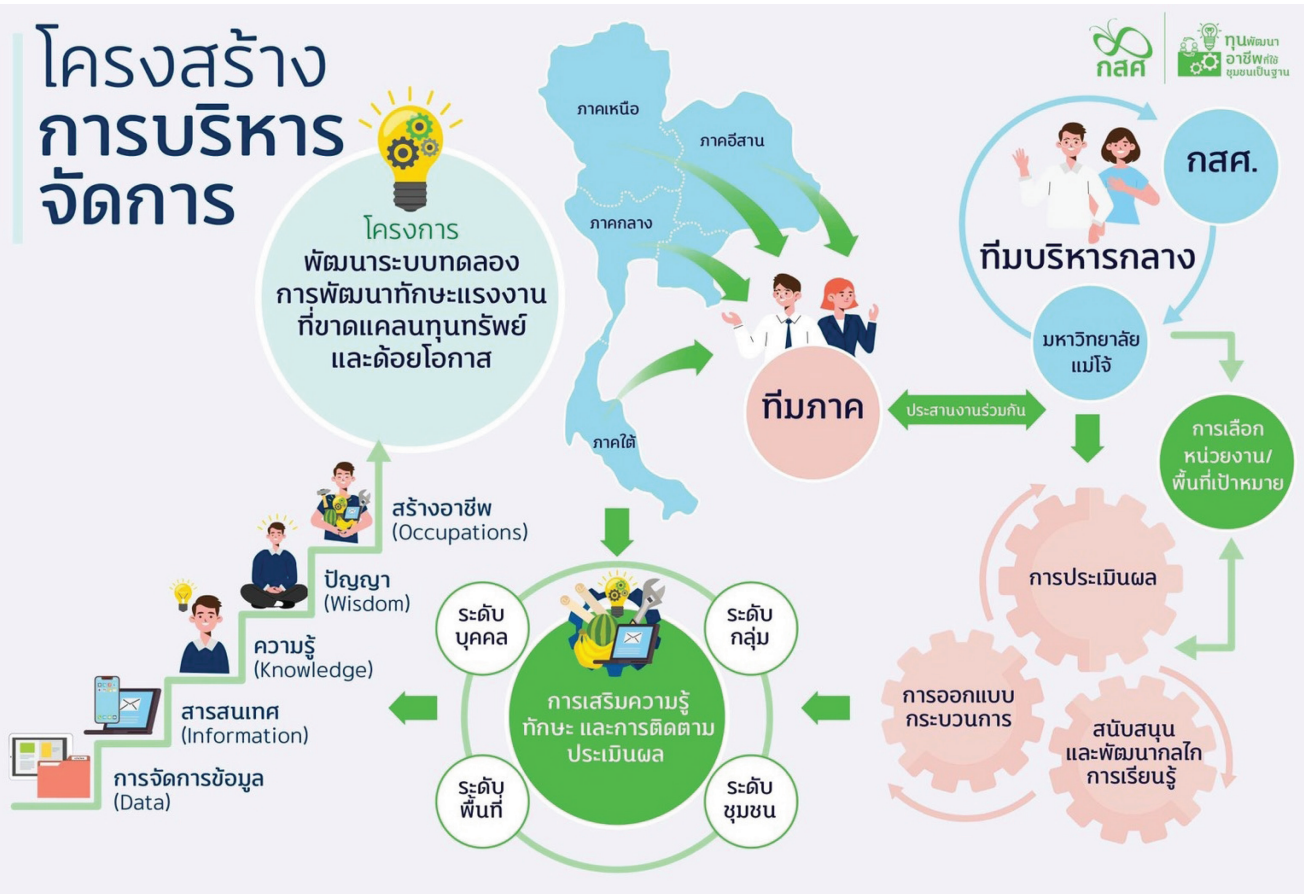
โครงสร้าง
การบริหาร
จัดการ

กสศ

ทุนพัฒนา
อาชีพที่ใช้
ชุมชนเป็นฐาน

โครงการ
พัฒนาระบบทดลอง
การพัฒนาทักษะแรงงาน
ที่ขาดแคลนทุนทรัพย์
และด้อยโอกาส

ภาคเหนือ
ภาคอีสาน
ภาคกลาง
ภาคใต้

ทีมภาค

ประสานงานร่วมกัน

กสศ.

ทีมบริหารกลาง

มหาวิทยาลัย
แม่โจ้

การเลือก
หน่วยงาน/
พื้นที่เป้าหมาย

การประเมินผล

การออกแบบ
กระบวนการ

สนับสนุน
และพัฒนากลไก
การเรียนรู้

สร้างอาชีพ
(Occupations)

ปัญญา
(Wisdom)

ความรู้
(Knowledge)

สารสนเทศ
(Information)

การจัดการข้อมูล
(Data)

ระดับ
บุคคล

ระดับ
กลุ่ม

การเสริมความรู้
ทักษะ และการติดตาม
ประเมินผล

ระดับ
พื้นที่

ระดับ
ชุมชน